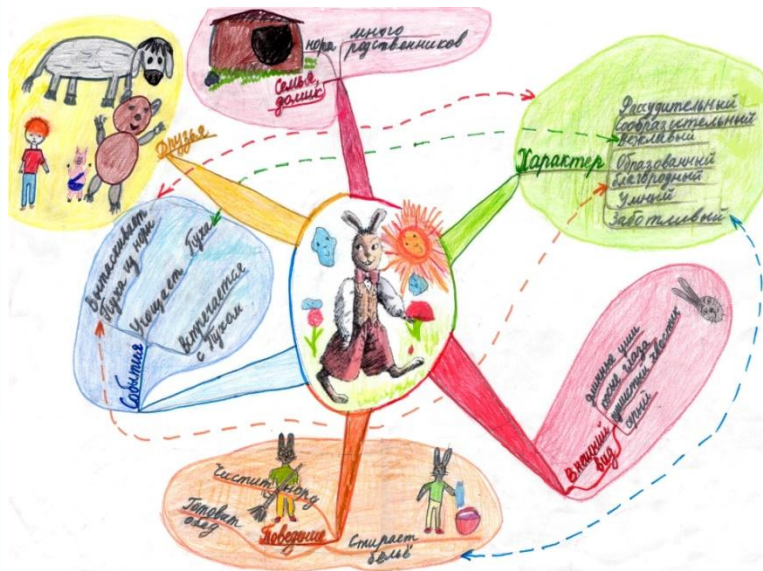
нора
много родственников
Семья, домик

Друзья

Характер
Рассудительный
Сообразительный
Вежливый
Образованный
Благородный
Умный
Заботливый

События
Вытаскивает Пуха из норы
Угощает Пуха
Встречается с Пухом

Внешний вид
длинные уши
косые глаза
пушистый хвостик
серый

Поведение
Чистит двор
Готовит обед
Стирает бельё